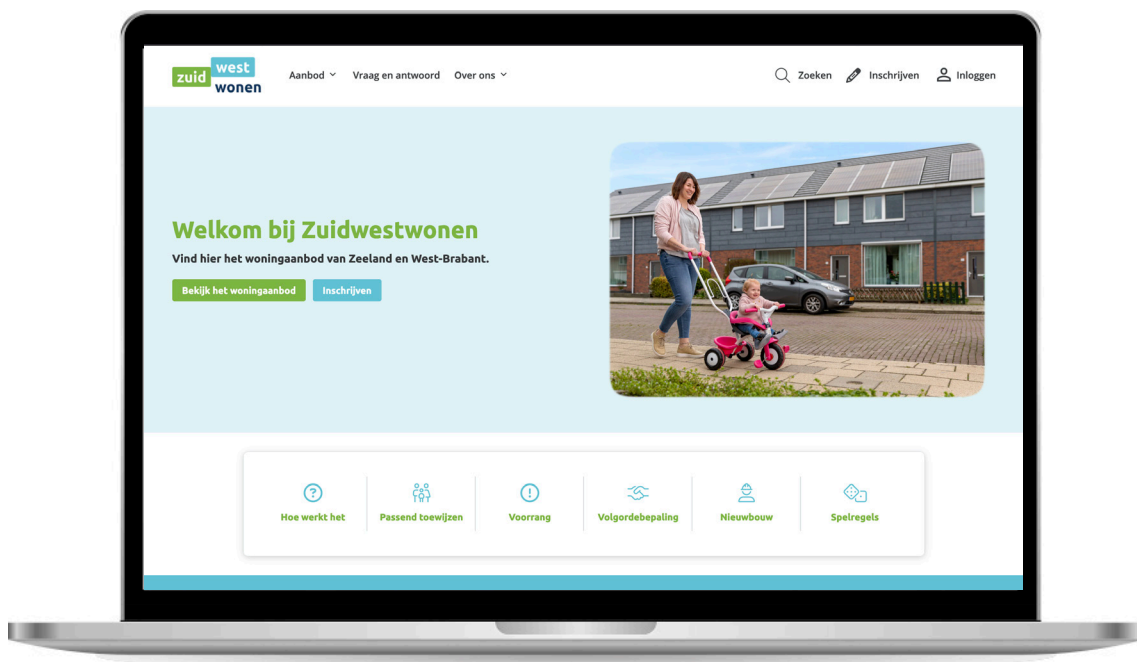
zuid west wonen

Aanbod Vraag en antwoord Over ons

Zoeken Inschrijven Inloggen

Welkom bij Zuidwestwonen

Vind hier het woningaanbod van Zeeland en West-Brabant.

Bekijk het woningaanbod Inschrijven

Hoe werkt het
Passend toewijzen
Voorrang
Volgordebepaling
Nieuwbouw
Spelregels